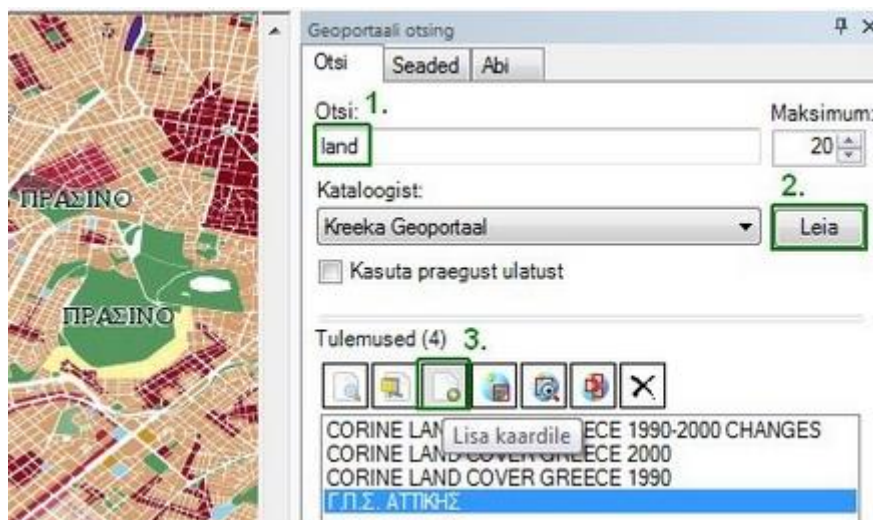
ΠΡΑΣΙΝΟ
ΠΡΑΣΙΝΟ

Geoportaali otsing

Otsi | Seaded | Abi

Otsi: 1.
land

Maksimum:
20

Kataloogist:
Kreeka Geoportaal

2.
Leia

Kasuta praegust ulatust

Tulemused (4) 3.

CORINE LAN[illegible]ECE 1990-2000 CHANGES
Lisa kaardile
CORINE LAND COVER GREECE 2000
CORINE LAND COVER GREECE 1990
Γ.Π.Σ. ΑΤΤΙΚΗΣ